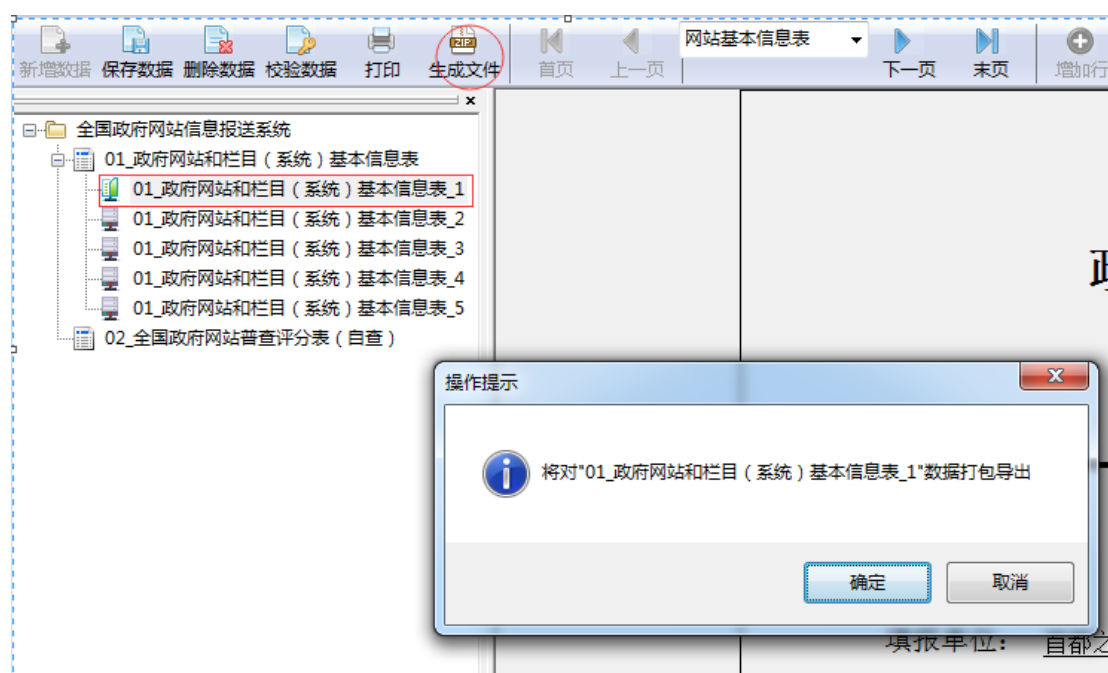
新增数据 保存数据 删除数据 校验数据 打印 ZIP 生成文件 首页 上一页 网站基本信息表 下一页 末页 增加行

×

全国政府网站信息报送系统
01_政府网站和栏目（系统）基本信息表
01_政府网站和栏目（系统）基本信息表_1
01_政府网站和栏目（系统）基本信息表_2
01_政府网站和栏目（系统）基本信息表_3
01_政府网站和栏目（系统）基本信息表_4
01_政府网站和栏目（系统）基本信息表_5
02_全国政府网站普查评分表（自查）

政

操作提示

将对"01_政府网站和栏目（系统）基本信息表_1"数据打包导出

确定 取消

填报单位： 首都之